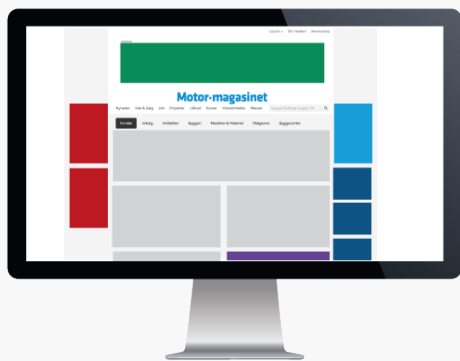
Log ind · Bliv medlem · Annoncering

Annonce

Motor-magasinet

Nyheder · Køb & Salg · Job · Projekter · Udstyr · Bruger · Fotoarkivet · Messer

Forside · Anlæg · Vinkøbtter · Byggeri · Maskiner & Materiel · Ydelser · Byggesetiket